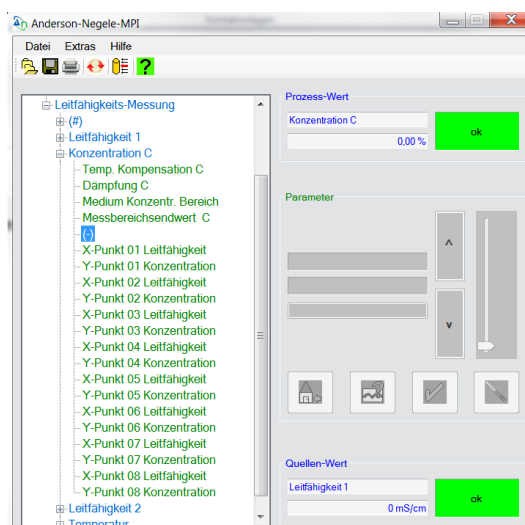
Anderson-Negele-MPI

Datei Extras Hilfe

Leitfähigkeits-Messung
(#)
Leitfähigkeit 1
Konzentration C
Temp. Kompensation C
Dämpfung C
Medium Konzentr. Bereich
Messbereichsendwert C
(-)
X-Punkt 01 Leitfähigkeit
Y-Punkt 01 Konzentration
X-Punkt 02 Leitfähigkeit
Y-Punkt 02 Konzentration
X-Punkt 03 Leitfähigkeit
Y-Punkt 03 Konzentration
X-Punkt 04 Leitfähigkeit
Y-Punkt 04 Konzentration
X-Punkt 05 Leitfähigkeit
Y-Punkt 05 Konzentration
X-Punkt 06 Leitfähigkeit
Y-Punkt 06 Konzentration
X-Punkt 07 Leitfähigkeit
Y-Punkt 07 Konzentration
X-Punkt 08 Leitfähigkeit
Y-Punkt 08 Konzentration
Leitfähigkeit 2
Temperatur

Prozess-Wert
Konzentration C
0,00 %
ok

Parameter

Quellen-Wert
Leitfähigkeit 1
0 mS/cm
ok